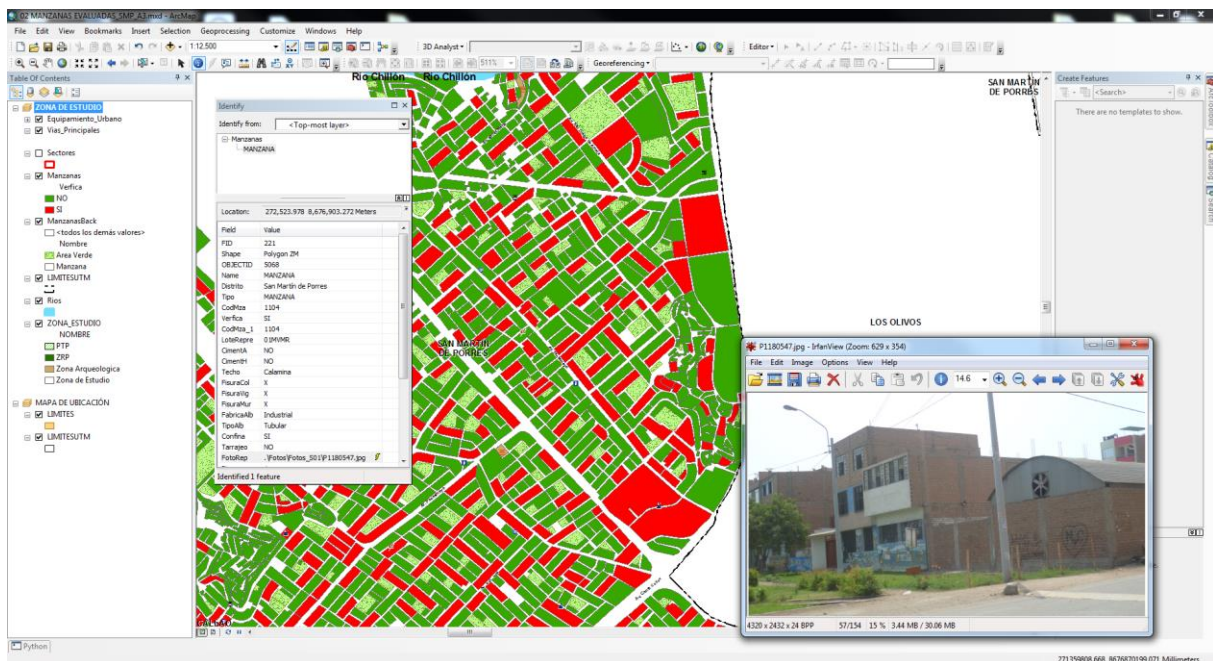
02 MANZANAS EVALUADAS_SMP_A3.mxd - ArcMap

File Edit View Bookmarks Insert Selection Geoprocessing Customize Windows Help

1:12,500

3D Analyst

Editor

Georeferencing

Table Of Contents

ZONA DE ESTUDIO
Equipamiento_Urbano
Vias_Principales

Sectores

Manzanas
Verfica
NO
SI

ManzanasBack
<todos los demás valores>
Nombre
Area Verde
Manzana

LIMITESUTM

Rios

ZONA_ESTUDIO
NOMBRE
PTP
ZRP
Zona Arqueologica
Zona de Estudio

MAPA DE UBICACIÓN
LIMITES
LIMITESUTM

Identify

Identify from: <Top-most layer>

Manzanas
MANZANA

Location: 272,523.978 8,676,903.272 Meters

| Field | Value |
|---|---|
| FID | 221 |
| Shape | Polygon ZM |
| OBJECTID | 5068 |
| Name | MANZANA |
| Distrito | San Martín de Porres |
| Tipo | MANZANA |
| CodMza | 1104 |
| Verfica | SI |
| CodMza_1 | 1104 |
| LoteRepre | 01MVMR |
| CimentA | NO |
| CimentH | NO |
| Techo | Calamina |
| FisuraCol | X |
| FisuraVig | X |
| FisuraMur | X |
| FabricaAlb | Industrial |
| TipoAlb | Tubular |
| Confina | SI |
| Tarrajeo | NO |
| FotoRep | .\Fotos\Fotos_S01\P1180547.jpg |

Identified 1 feature

Rio Chillón Rio Chillón

SAN MARTIN DE PORRES

SAN MARTIN DE PORRES

LOS OLIVOS

CALLAO

Create Features

<Search>

There are no templates to show.

P1180547.jpg - IrfanView (Zoom: 629 x 354)

File Edit Image Options View Help

14.6

4320 x 2432 x 24 BPP 57/154 15 % 3.44 MB / 30.06 MB

Python

271359808.668 8676870199.071 Millimeters